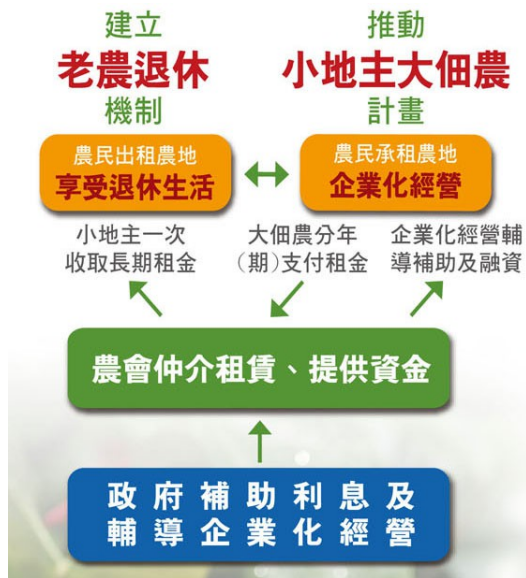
建立
老農退休
機制

推動
小地主大佃農
計畫

農民出租農地
享受退休生活

農民承租農地
企業化經營

小地主一次收取長期租金

大佃農分年(期)支付租金

企業化經營輔導補助及融資

農會仲介租賃、提供資金

政府補助利息及輔導企業化經營